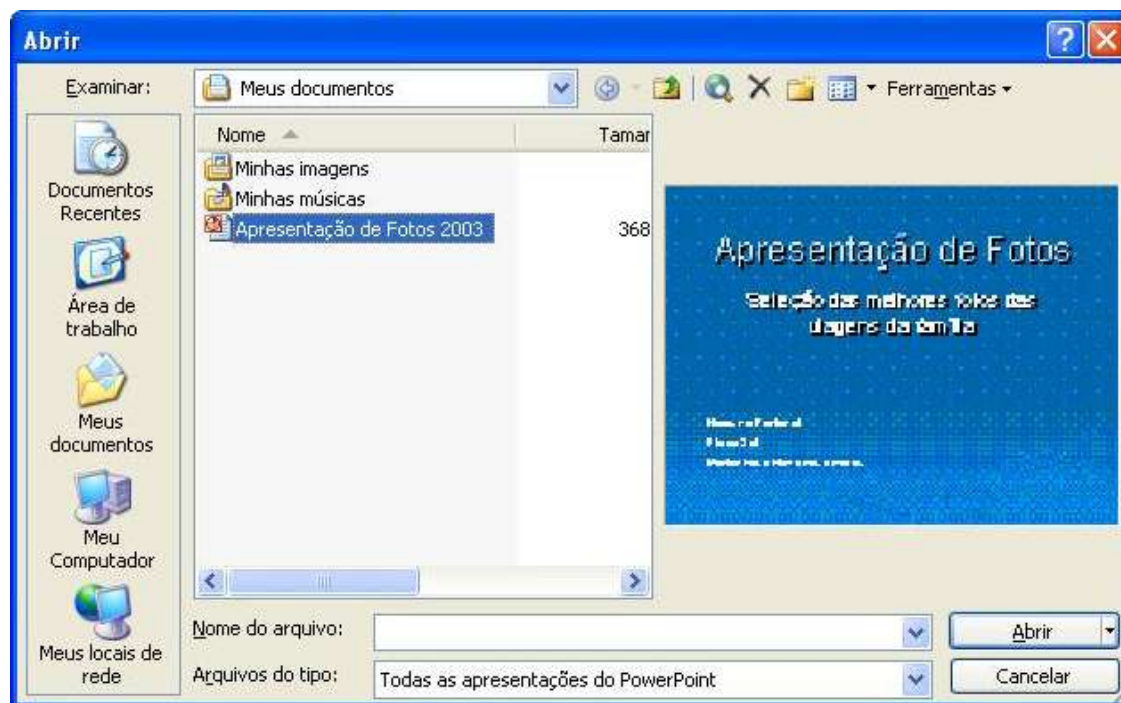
Abrir

Examinar: Meus documentos

Ferramentas

Documentos Recentes

Área de trabalho

Meus documentos

Meu Computador

Meus locais de rede

| Nome | Tamar |
|---|---|
| Minhas imagens | |
| Minhas músicas | |
| Apresentação de Fotos 2003 | 368 |

Apresentação de Fotos

Seleção das melhores fotos das viagens da família

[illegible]
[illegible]
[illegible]

Nome do arquivo:

Arquivos do tipo: Todas as apresentações do PowerPoint

Abrir

Cancelar